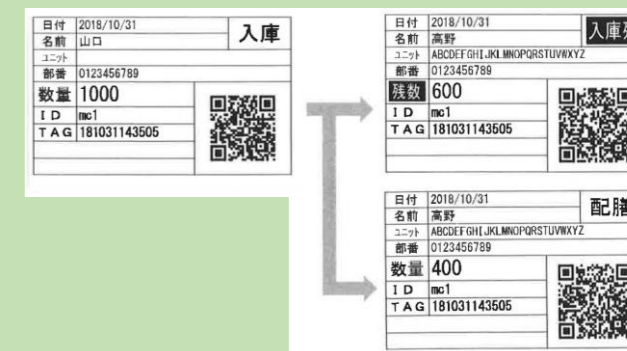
日付 2018/10/31
名前 山口 入庫
ユニット
部番 0123456789
数量 1000
ID mc1
TAG 181031143505

日付 2018/10/31
名前 高野 入庫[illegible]
ユニット ABCDEFGHIJKLMNOPQRSTUVWXYZ
部番 0123456789
残数 600
ID mc1
TAG 181031143505

日付 2018/10/31
名前 高野 配膳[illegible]
ユニット ABCDEFGHIJKLMNOPQRSTUVWXYZ
部番 0123456789
数量 400
ID mc1
TAG 181031143505